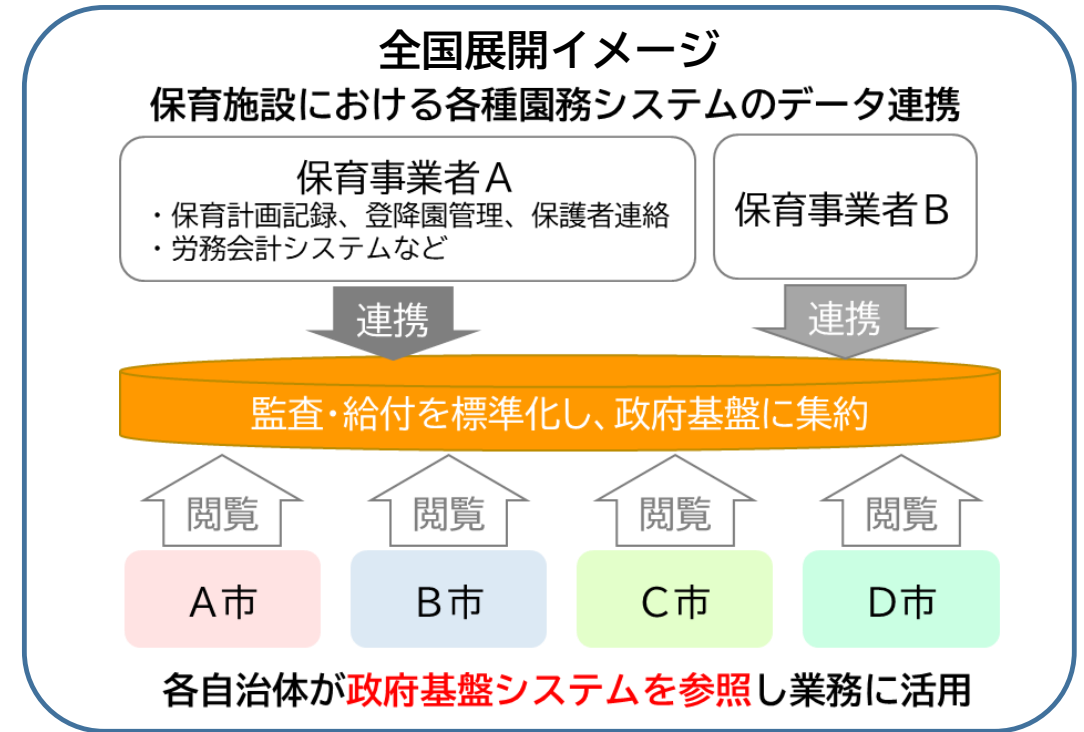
全国展開イメージ
保育施設における各種園務システムのデータ連携

保育事業者A
・保育計画記録、登降園管理、保護者連絡
・労務会計システムなど

保育事業者B

連携

連携

監査・給付を標準化し、政府基盤に集約

閲覧

閲覧

閲覧

閲覧

A市

B市

C市

D市

各自治体が政府基盤システムを参照し業務に活用